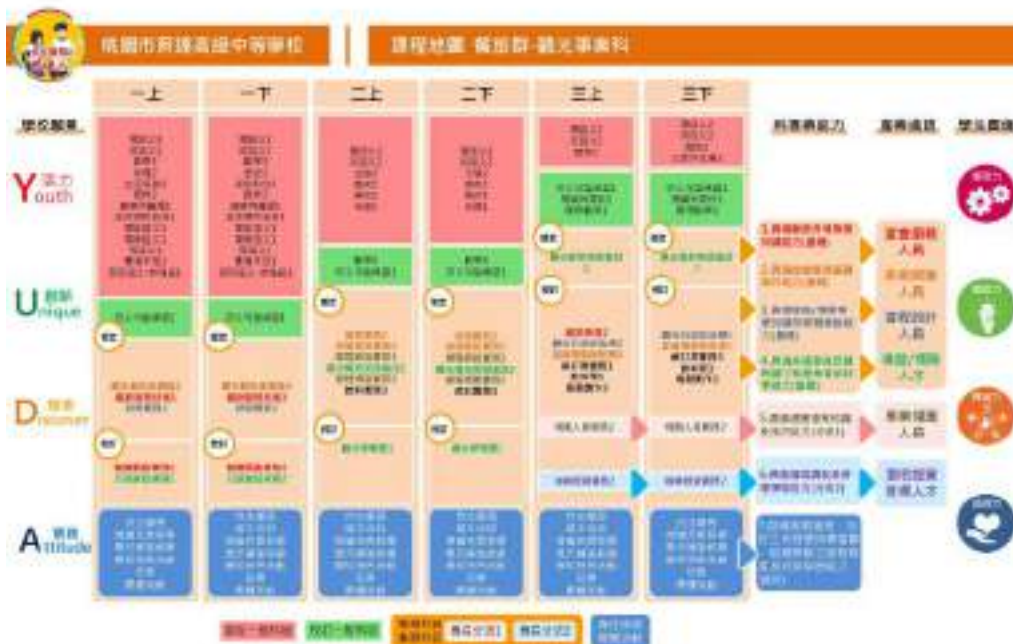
桃園市私立育達高級中等學校

課程地圖 餐旅群-觀光事業科

| 學校願景 | 一上 | 一下 | 二上 | 二下 | 三上 | 三下 | 科專業能力 | 進路選擇 | 學生圖像 |
|---|---|---|---|---|---|---|---|---|---|
| Y 活力 Youth | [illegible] | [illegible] | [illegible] | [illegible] | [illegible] | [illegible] | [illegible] | 富餐廳服務人員 | 活力 |
| U 創新 Unique | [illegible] | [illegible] | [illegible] | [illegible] | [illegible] | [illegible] | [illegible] | 餐飲服務人員 | 創新 |
| D 探索 Discover | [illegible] | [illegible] | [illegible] | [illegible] | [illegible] | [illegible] | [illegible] | 餐飲設計人員 | 探索 |
| A 態度 Attitude | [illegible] | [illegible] | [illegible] | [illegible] | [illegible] | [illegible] | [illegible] | 旅遊/領隊人才 | 態度 |

部定一般科目　校訂一般科目　部定專業科目　校訂專業科目　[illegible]